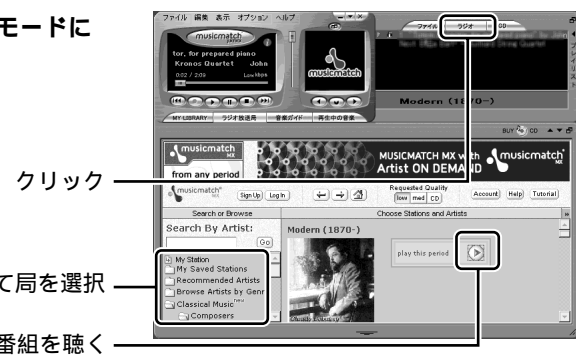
モードに

ファイル 編集 表示 オプション ヘルプ

musicmatch

tor, for prepared piano

Kronos Quartet John

0:02 / 2:09

Low Mbps

musicmatch

MY LIBRARY

ラジオ放送局

音楽ガイド

再生中の音楽

ファイル

ラジオ

CD

Modern (1870-)

BUY CD

musicmatch MX

from any period

MUSICMATCH MX with musicmatch Artist ON DEMAND

musicmatch

Sign Up

Log In

Requested Quality

low

med

CD

Account

Help

Tutorial

クリック

Search or Browse

Choose Stations and Artists

Search By Artist:

Go

Modern (1870-)

play this period

My Station

My Saved Stations

Recommended Artists

Browse Artists by Genre

Classical Music

Composers

て局を選択

番組を聴く